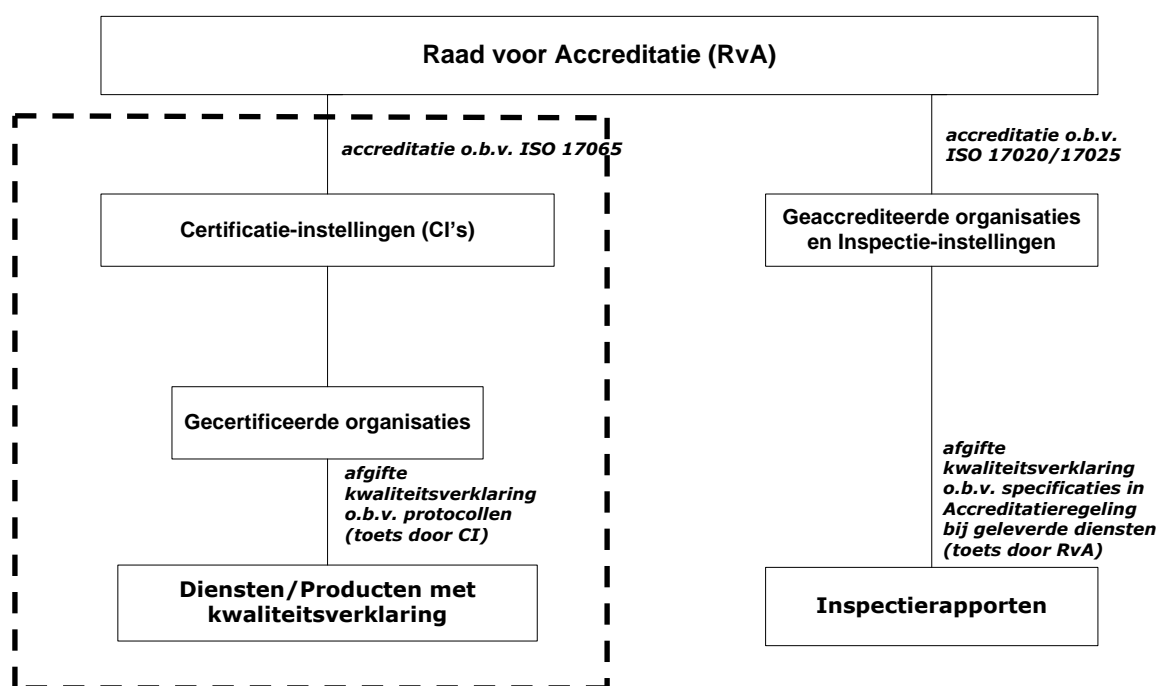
Raad voor Accreditatie (RvA)

accreditatie o.b.v. ISO 17065

Certificatie-instellingen (CI's)

Gecertificeerde organisaties

afgifte kwaliteitsverklaring o.b.v. protocollen (toets door CI)

Diensten/Producten met kwaliteitsverklaring

accreditatie o.b.v. ISO 17020/17025

Geaccrediteerde organisaties en Inspectie-instellingen

afgifte kwaliteitsverklaring o.b.v. specificaties in Accreditatieregeling bij geleverde diensten (toets door RvA)

Inspectierapporten